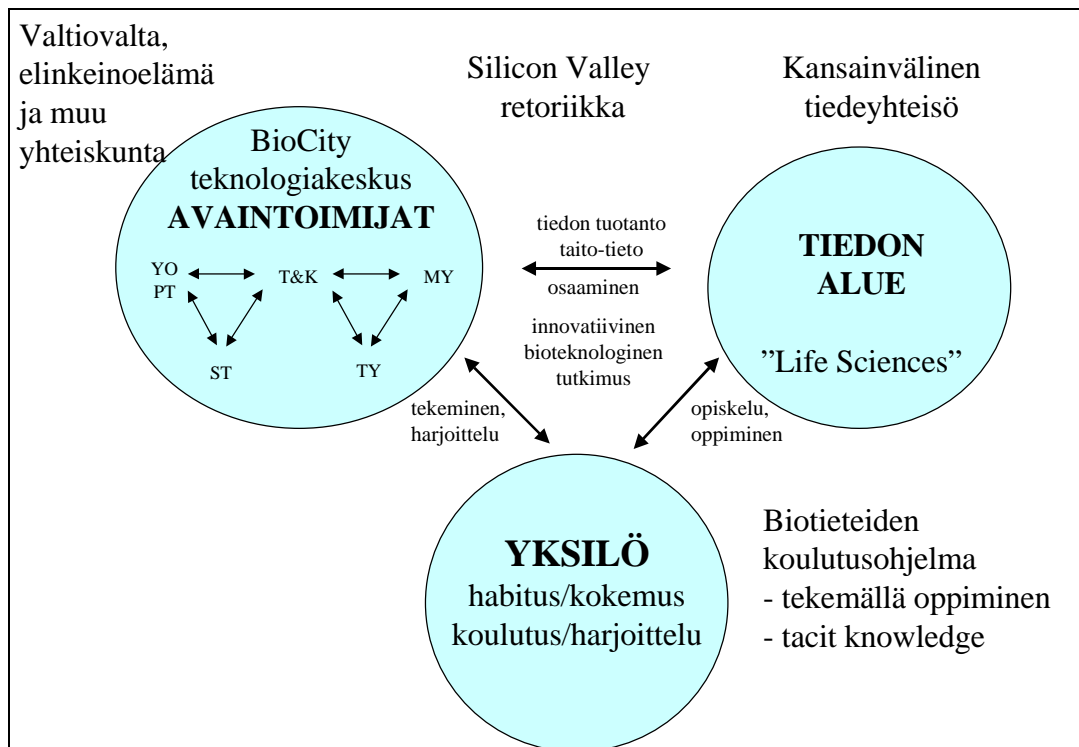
Valtiovalta, elinkeinoelämä ja muu yhteiskunta

Silicon Valley retoriikka

Kansainvälinen tiedeyhteisö

BioCity teknologiakeskus
**AVAINTOIMIJAT**

YO
PT

T&K

MY

ST

TY

tiedon tuotanto
taito-tieto
osaaminen
innovatiivinen bioteknologinen tutkimus

**TIEDON ALUE**

"Life Sciences"

tekeminen, harjoittelu

opiskelu, oppiminen

**YKSILÖ**
habitus/kokemus
koulutus/harjoittelu

Biotieteiden koulutusohjelma
- tekemällä oppiminen
- tacit knowledge